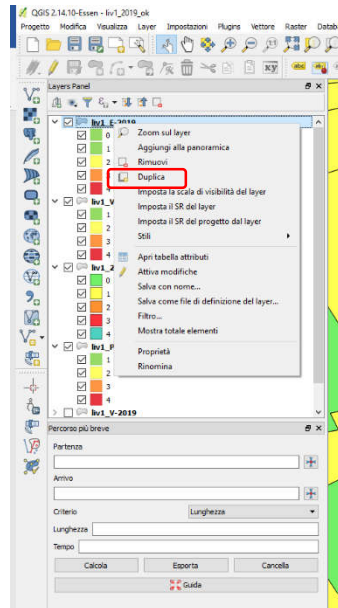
QGIS 2.14.10-Essen - liv1_2019_ok

Progetto Modifica Visualizza Layer Impostazioni Plugins Vettore Raster Datab

Layers Panel

liv1_E-2019
0
1
2
3
4
liv1_V
0
1
2
3
4
liv1_2
0
1
2
3
4
liv1_P
0
1
2
3
4
liv1_V-2019

Zoom sul layer
Aggiungi alla panoramica
Rimuovi
Duplica
Imposta la scala di visibilità del layer
Imposta il SR del layer
Imposta il SR del progetto dal layer
Stili
Apri tabella attributi
Attiva modifiche
Salva con nome...
Salva come file di definizione del layer...
Filtro...
Mostra totale elementi
Proprietà
Rinomina

Percorso più breve

Partenza

Arrivo

Criterio Lunghezza

Lunghezza

Tempo

Calcola Esporta Cancella

Guida